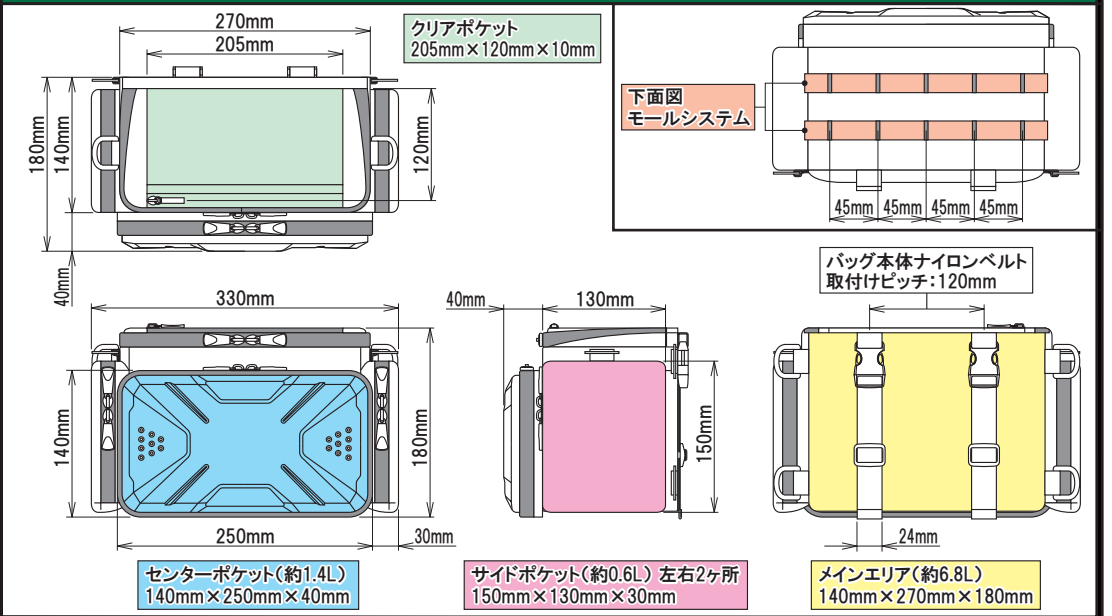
270mm
205mm
クリアポケット
205mm×120mm×10mm
180mm
140mm
120mm
40mm
下面図
モールシステム
45mm 45mm 45mm 45mm
バッグ本体ナイロンベルト
取付けピッチ：120mm
330mm
40mm
130mm
140mm
180mm
150mm
250mm
30mm
24mm
センターポケット（約1.4L）
140mm×250mm×40mm
サイドポケット（約0.6L）左右2ヶ所
150mm×130mm×30mm
メインエリア（約6.8L）
140mm×270mm×180mm